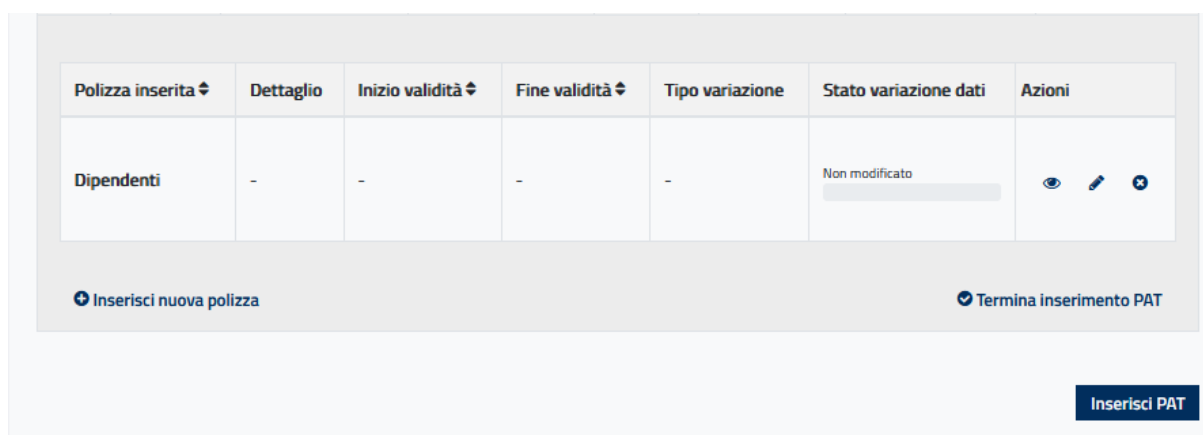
| Polizza inserita | Dettaglio | Inizio validità | Fine validità | Tipo variazione | Stato variazione dati | Azioni |
|---|---|---|---|---|---|---|
| Dipendenti | - | - | - | - | Non modificato | |

Inserisci nuova polizza

Termina inserimento PAT

Inserisci PAT